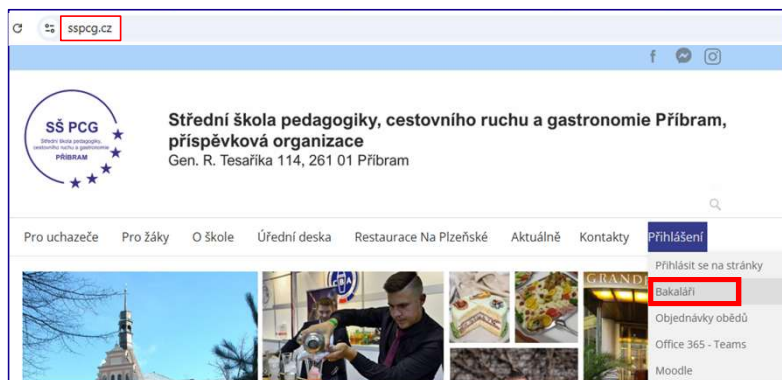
sspcg.cz

SŠ PCG
Střední škola pedagogiky, cestovního ruchu a gastronomie
PŘÍBRAM

Střední škola pedagogiky, cestovního ruchu a gastronomie Příbram, příspěvková organizace
Gen. R. Tesaříka 114, 261 01 Příbram

Pro uchazeče Pro žáky O škole Úřední deska Restaurace Na Plzeňské Aktuálně Kontakty Přihlášení

Přihlásit se na stránky
Bakaláři
Objednávky obědů
Office 365 - Teams
Moodle

GRAND